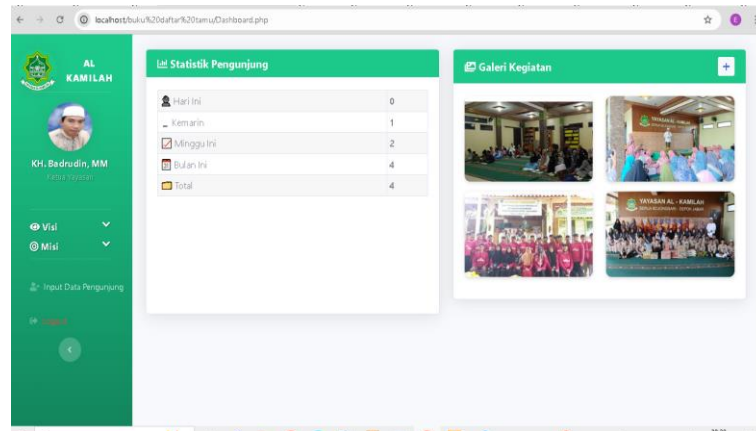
localhost/buku%20daftar%20tamu/Dashboard.php

AL KAMILAH

KH. Badrudin, MM
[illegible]

Visi
Misi

Input Data Pengunjung

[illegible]

Statistik Pengunjung

| | |
|---|---|
| Hari Ini | 0 |
| Kemarin | 1 |
| Minggu Ini | 2 |
| Bulan Ini | 4 |
| Total | 4 |

Galeri Kegiatan

+

YAYASAN AL - KAMILAH